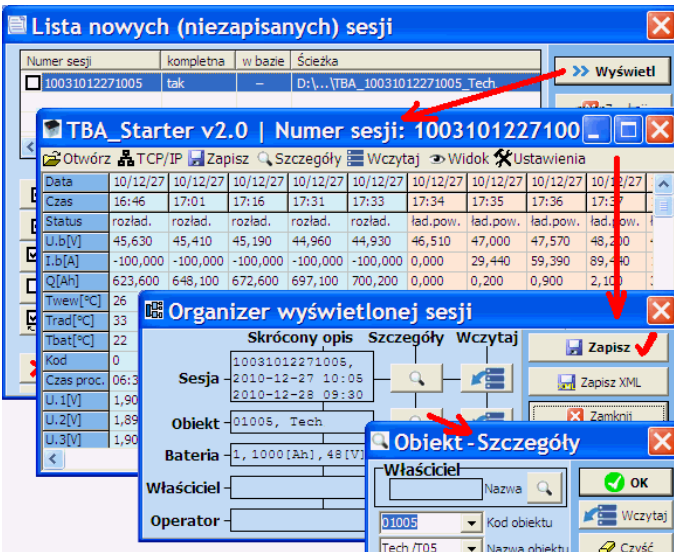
Lista nowych (niezapisanych) sesji

| Numer sesji | kompletna | w bazie | Ścieżka |
|---|---|---|---|
| 10031012271005 | tak | – | D:\...\TBA_10031012271005_Tech |

Wyświetl

TBA_Starter v2.0 | Numer sesji: 1003101227100

Otwórz TCP/IP Zapisz Szczegóły Wczytaj Widok Ustawienia

| Data | 10/12/27 | 10/12/27 | 10/12/27 | 10/12/27 | 10/12/27 | 10/12/27 | 10/12/27 | 10/12/27 | 10/12/27 |
|---|---|---|---|---|---|---|---|---|---|
| Czas | 16:46 | 17:01 | 17:16 | 17:31 | 17:33 | 17:34 | 17:35 | 17:36 | 17:37 |
| Status | rozład. | rozład. | rozład. | rozład. | rozład. | ład.pow. | ład.pow. | ład.pow. | ład.pow. |
| U.b[V] | 45,630 | 45,410 | 45,190 | 44,960 | 44,930 | 46,510 | 47,000 | 47,570 | 48,200 |
| I.b[A] | -100,000 | -100,000 | -100,000 | -100,000 | -100,000 | 0,000 | 29,440 | 59,390 | 89,440 |
| Q[Ah] | 623,600 | 648,100 | 672,600 | 697,100 | 700,200 | 0,000 | 0,200 | 0,900 | 2,100 |
| Twew[°C] | 26 | | | | | | | | |
| Trad[°C] | 33 | | | | | | | | |
| Tbat[°C] | 22 | | | | | | | | |
| Kod | 0 | | | | | | | | |
| Czas proc. | 06:3 | | | | | | | | |
| U.1[V] | 1,90 | | | | | | | | |
| U.2[V] | 1,89 | | | | | | | | |
| U.3[V] | 1,90 | | | | | | | | |

Organizer wyświetlonej sesji

Skrócony opis Szczegóły Wczytaj

Sesja 10031012271005, 2010-12-27 10:05 2010-12-28 09:30

Obiekt 01005, Tech

Bateria 1, 1000[Ah], 48[V]

Właściciel

Operator

Zapisz

Zapisz XML

Zamknij

Obiekt - Szczegóły

Właściciel

Nazwa

01005 Kod obiektu

Tech /T05 Nazwa obiektu

OK

Wczytaj

Czyść